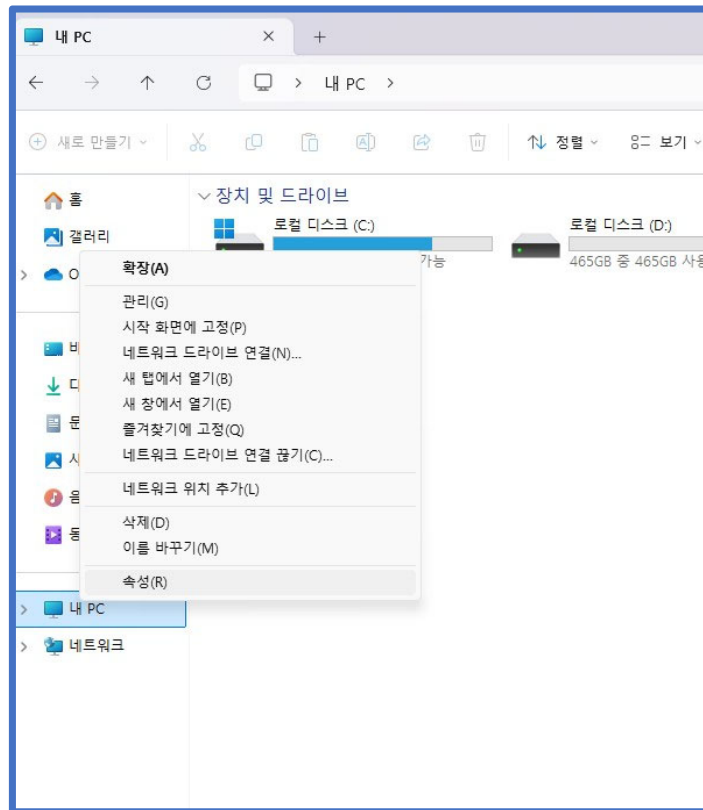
내 PC
×
+
내 PC >
새로 만들기
정렬
보기
홈
갤러리
O
장치 및 드라이브
로컬 디스크 (C:)
가능
로컬 디스크 (D:)
465GB 중 465GB 사용
확장(A)
관리(G)
시작 화면에 고정(P)
네트워크 드라이브 연결(N)...
새 탭에서 열기(B)
새 창에서 열기(E)
즐겨찾기에 고정(Q)
네트워크 드라이브 연결 끊기(C)...
네트워크 위치 추가(L)
삭제(D)
이름 바꾸기(M)
속성(R)
바
다
문
사
음
동
내 PC
네트워크